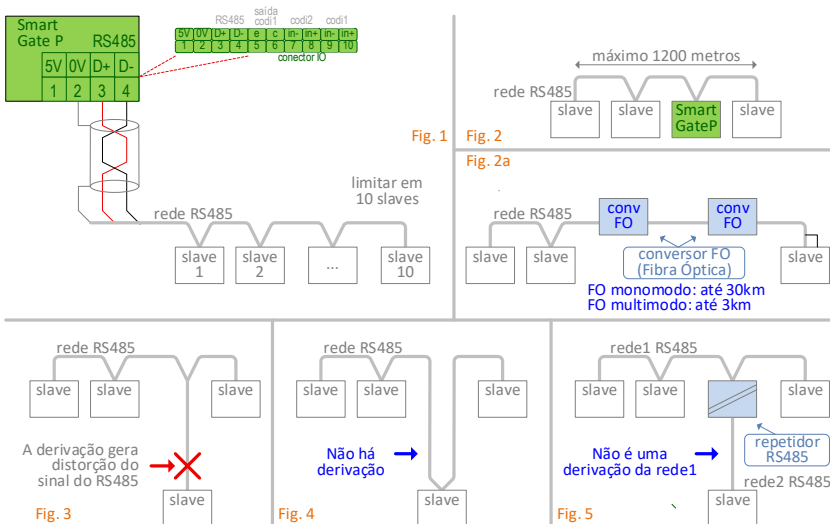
Smart Gate P RS485

5V 0V D+ D-
1 2 3 4

RS485 saida codi1 codi2 codi1
5V 0V D+ D- e c in- in+ in- in+
1 2 3 4 5 6 7 8 9 10
conector IO

limitar em 10 slaves

rede RS485

slave 1 slave 2 ... slave 10

Fig. 1

máximo 1200 metros

rede RS485

slave slave Smart GateP slave

Fig. 2

Fig. 2a

rede RS485

slave slave conv FO conv FO slave

conversor FO (Fibra Óptica)

FO monomodo: até 30km
FO multimodo: até 3km

rede RS485

slave slave slave

A derivação gera distorção do sinal do RS485

slave

Fig. 3

rede RS485

slave slave slave

Não há derivação

slave

Fig. 4

rede1 RS485

slave slave slave

Não é uma derivação da rede1

repetidor RS485

rede2 RS485

slave

Fig. 5